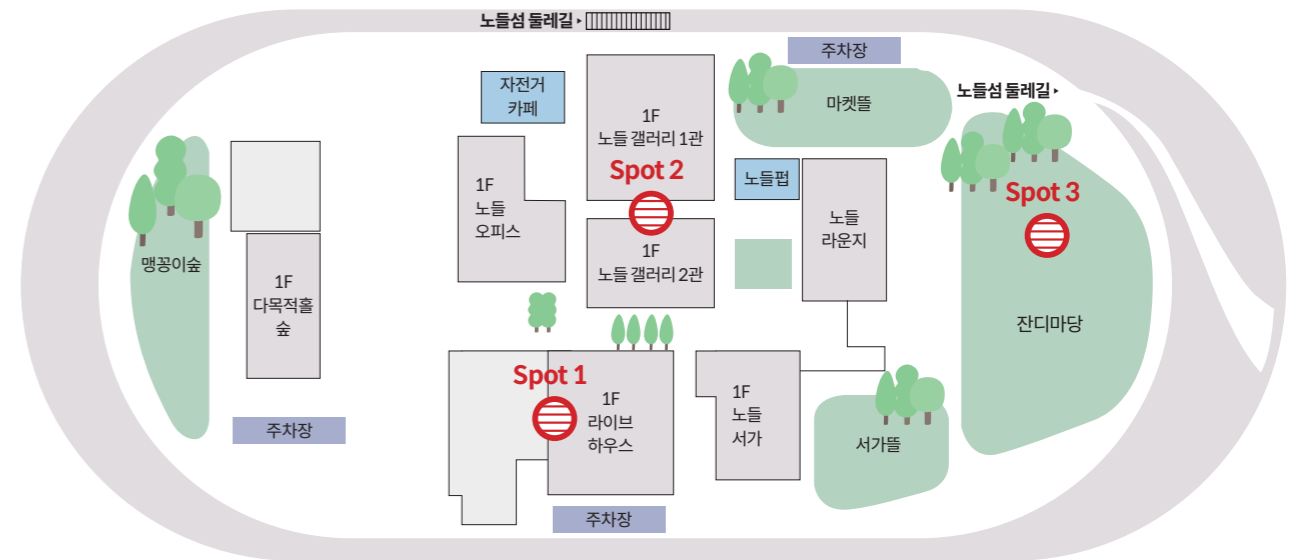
노들섬 둘레길 ▸

주차장

자전거 카페

1F 노들 갤러리 1관

Spot 2

마켓뜰

노들섬 둘레길 ▸

1F 노들 오피스

노들펍

노들 라운지

Spot 3

1F 노들 갤러리 2관

맹꽁이숲

1F 다목적홀 숲

잔디마당

Spot 1

1F 라이브 하우스

1F 노들 서가

서가뜰

주차장

주차장